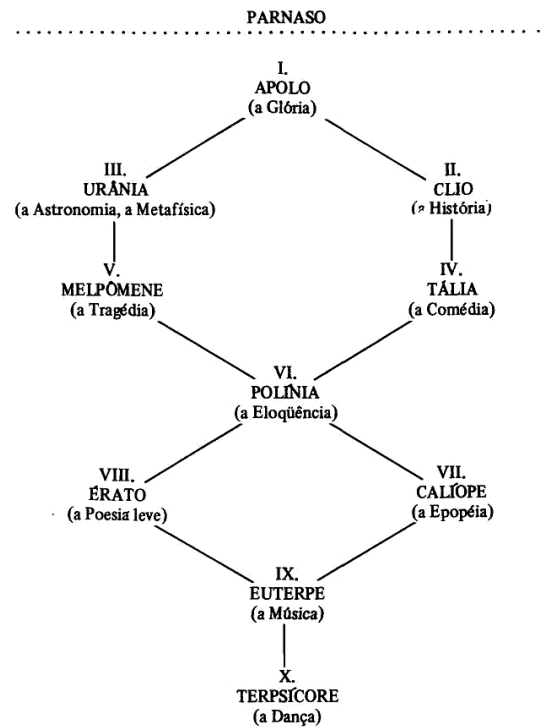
PARNASO

I.
APOLO
(a Glória)

III.
URÂNIA
(a Astronomia, a Metafísica)

II.
CLIO
(a História)

V.
MELPÔMENE
(a Tragédia)

IV.
TÁLIA
(a Comédia)

VI.
POLÍNIA
(a Eloqüência)

VIII.
ÉRATO
(a Poesia leve)

VII.
CALÍOPE
(a Epopéia)

IX.
EUTERPE
(a Música)

X.
TERPSÍCORE
(a Dança)